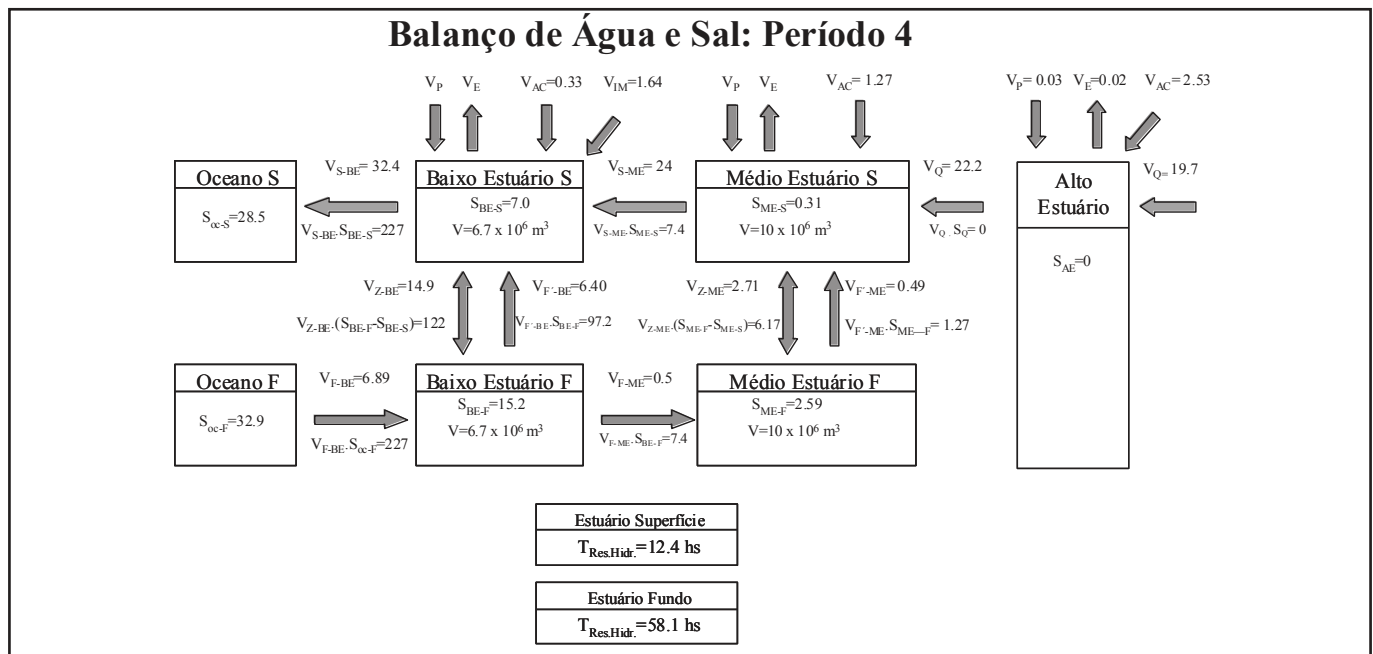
Balanço de Água e Sal: Período 4

$V_P$ $V_E$ $V_{AC}$=0.33 $V_{IM}$=1.64

$V_P$ $V_E$ $V_{AC}$= 1.27

$V_P$= 0.03 $V_E$=0.02 $V_{AC}$= 2.53

Oceano S

$S_{oc-S}$=28.5

$V_{S-BE}$= 32.4

$V_{S-BE}.S_{BE-S}$=227

Baixo Estuário S

$S_{BE-S}$=7.0

V=6.7 x $10^6$ $m^3$

$V_{S-ME}$= 24

$V_{S-ME}.S_{ME-S}$=7.4

Médio Estuário S

$S_{ME-S}$=0.31

V=10 x $10^6$ $m^3$

$V_Q$= 22.2

$V_Q . S_Q$= 0

Alto Estuário

$V_Q$= 19.7

$S_{AE}$=0

$V_{Z-BE}$=14.9

$V_{Z-BE}.(S_{BE-F}-S_{BE-S})$=122

$V_{F'-BE}$=6.40

$V_{F'-BE}.S_{BE-F}$=97.2

$V_{Z-ME}$=2.71

$V_{Z-ME}.(S_{ME-F}-S_{ME-S})$=6.17

$V_{F'-ME}$= 0.49

$V_{F'-ME}.S_{ME-F}$= 1.27

Oceano F

$S_{oc-F}$=32.9

$V_{F-BE}$=6.89

$V_{F-BE}.S_{oc-F}$=227

Baixo Estuário F

$S_{BE-F}$=15.2

V=6.7 x $10^6$ $m^3$

$V_{F-ME}$=0.5

$V_{F-ME}.S_{BE-F}$=7.4

Médio Estuário F

$S_{ME-F}$=2.59

V=10 x $10^6$ $m^3$

Estuário Superfície

$T_{Res.Hidr.}$=12.4 hs

Estuário Fundo

$T_{Res.Hidr.}$=58.1 hs